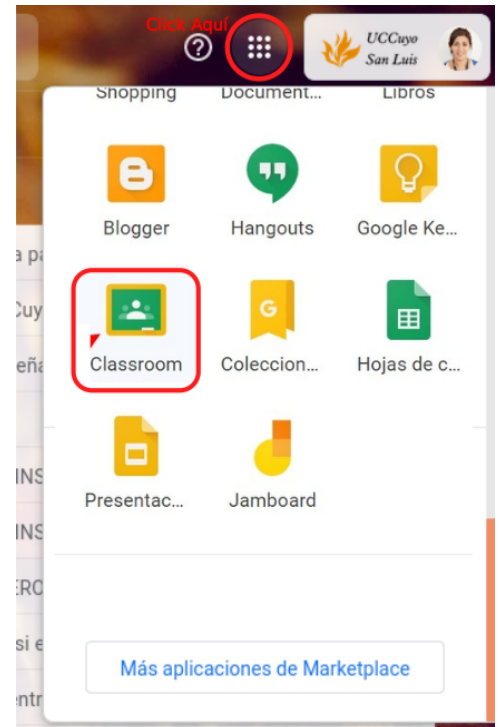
Click Aquí

UCCuyo
San Luis

Shopping
Document...
Libros

Blogger
Hangouts
Google Ke...

Classroom
Coleccion...
Hojas de c...

Presentac...
Jamboard

Más aplicaciones de Marketplace

a pa
Cuy
eña
INS
INS
ERO
si e
entr